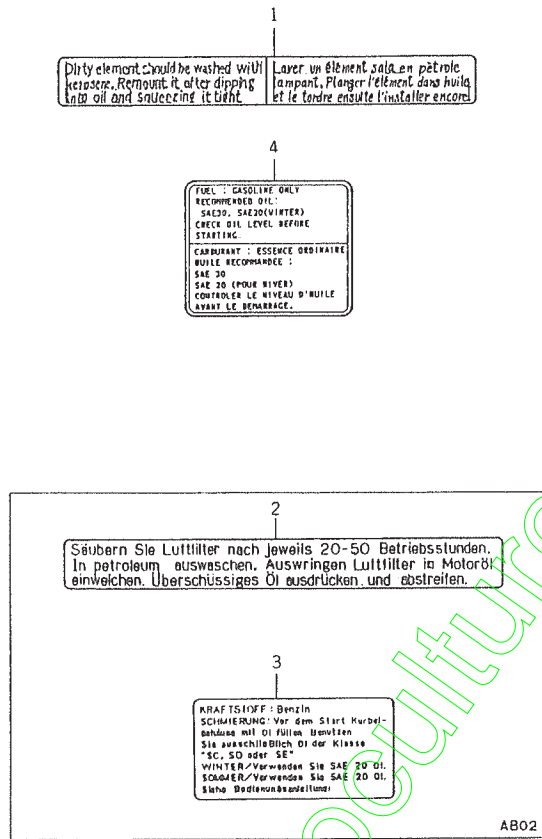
1

Dirty element should be washed with kerosene. Remount it after dipping into oil and squeezing it tight

Laver un élément sala en pétrole lampant. Planger l'élément dans huila et le tordre ensuite l'installer encore

4

FUEL : GASOLINE ONLY
RECOMMENDED OIL:
SAE30, SAE20(WINTER)
CHECK OIL LEVEL BEFORE
STARTING.

CARBURANT : ESSENCE ORDINAIRE
HUILE RECOMMANDEE :
SAE 30
SAE 20 (POUR HIVER)
CONTROLER LE NIVEAU D'HUILE
AVANT LE DEMARRAGE.

2

Säubern Sie Luftfilter nach jeweils 20-50 Betriebsstunden. In petroleum auswaschen. Auswringen Luftfilter in Motoröl einweichen. Überschüssiges Öl ausdrücken und abstreifen.

3

KRAFTSTOFF : Benzin
SCHMIERUNG: Vor dem Start Kurbelgehäuse mit Öl füllen. Benutzen Sie ausschließlich Öl der Klasse "SC, SD oder SE"
WINTER/Verwenden Sie SAE 20 Öl.
SOMMER/Verwenden Sie SAE 20 Öl.
Siehe Bedienungsanleitung

AB02

Cultura